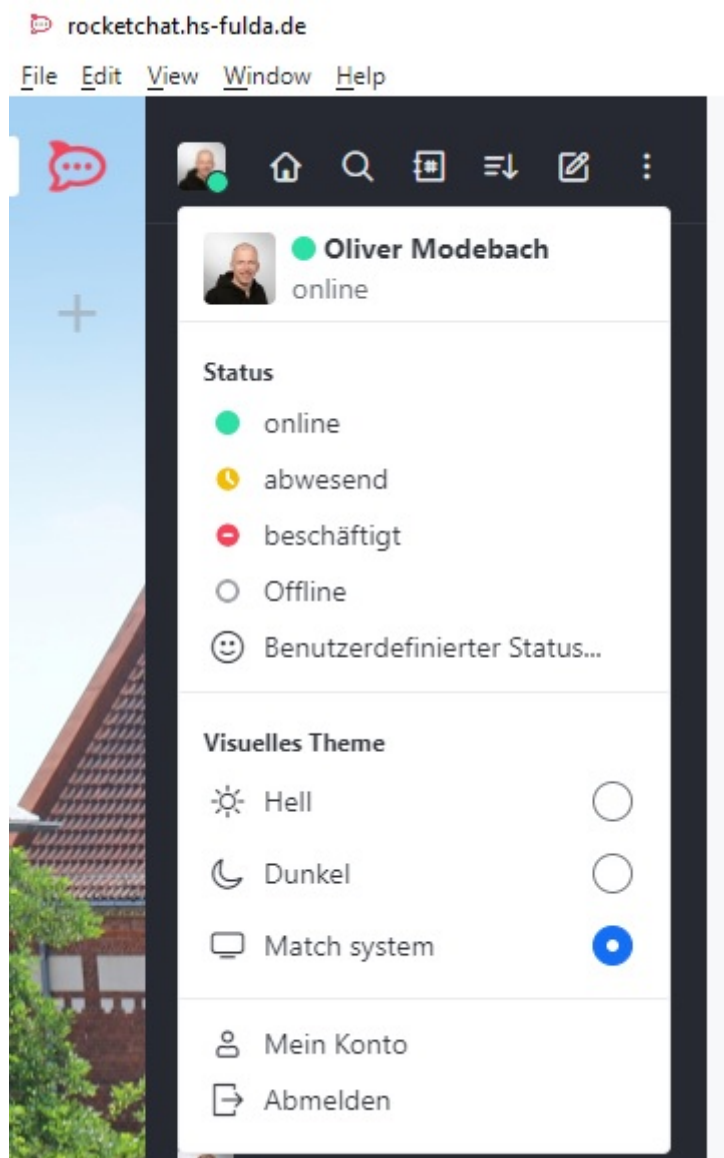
rocketchat.hs-fulda.de

File Edit View Window Help

Oliver Modebach
online

Status
online
abwesend
beschäftigt
Offline
Benutzerdefinierter Status...

Visuelles Theme
Hell
Dunkel
Match system

Mein Konto
Abmelden